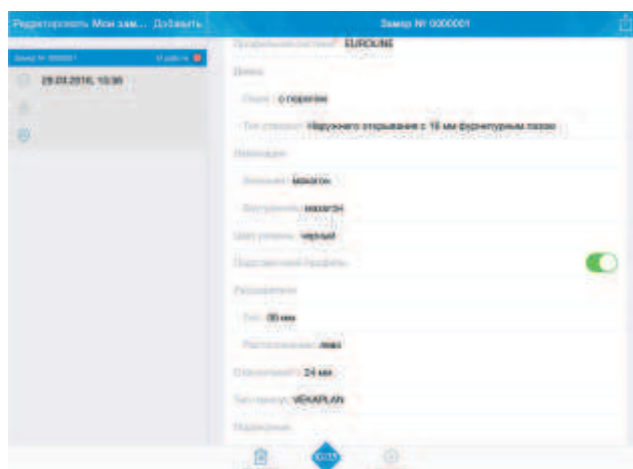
Редактировать Мои зам... Добавить

Замер № 0000001

Замер № 0000001 В работе

29.03.2016, 10:36

Профильная система: EUROLINE

Двери

Порог: с порогом

Тип створки: Наружного открывания с 16 мм фурнитурным пазом

Ламинация

Внешняя: махагон

Внутренняя: махагон

Цвет уплотн.: черный

Подставочный профиль

Расширители

Тип: 30 мм

Расположение: лево

Отливы(мм): 24 мм

Тип проемов: VEKAPLAN

Подвижные